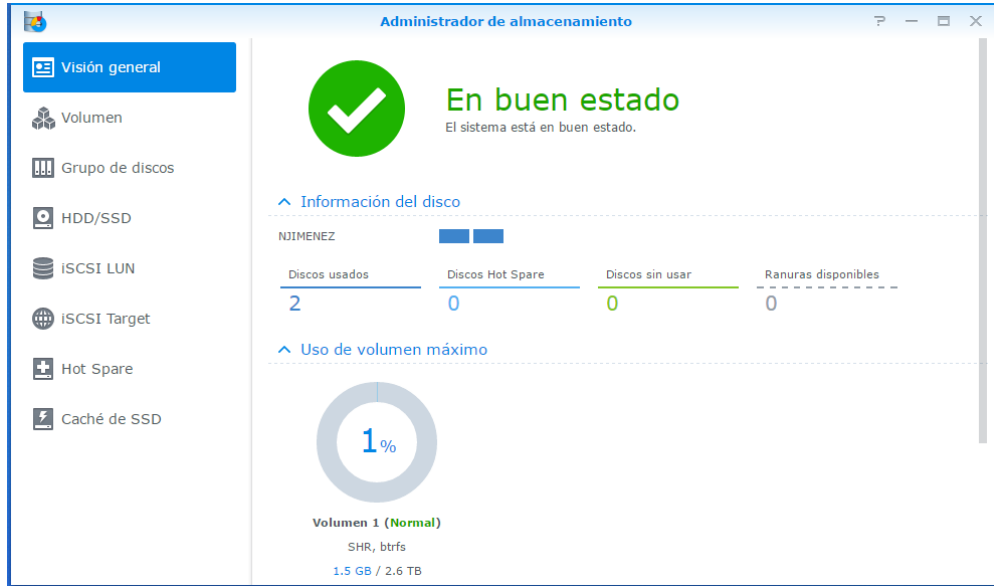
Administrador de almacenamiento

? — ☐ ✕

Visión general

Volumen

Grupo de discos

HDD/SSD

iSCSI LUN

iSCSI Target

Hot Spare

Caché de SSD

En buen estado

El sistema está en buen estado.

^ Información del disco

NJIMENEZ

| Discos usados | Discos Hot Spare | Discos sin usar | Ranuras disponibles |
|---|---|---|---|
| 2 | 0 | 0 | 0 |

^ Uso de volumen máximo

1%

Volumen 1 (Normal)

SHR, btrfs

1.5 GB / 2.6 TB